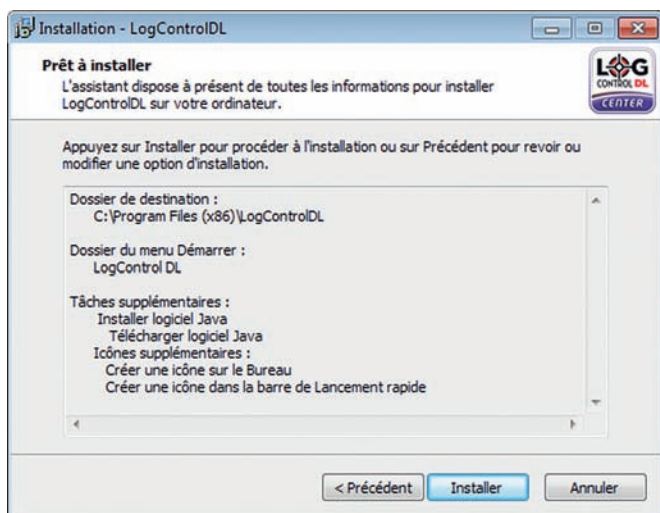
Installation - LogControlDL

Prêt à installer
L'assistant dispose à présent de toutes les informations pour installer LogControlDL sur votre ordinateur.

LOG CONTROL DL CENTER

Appuyez sur Installer pour procéder à l'installation ou sur Précédent pour revoir ou modifier une option d'installation.

Dossier de destination :
C:\Program Files (x86)\LogControlDL

Dossier du menu Démarrer :
LogControl DL

Tâches supplémentaires :
Installer logiciel Java
Télécharger logiciel Java
Icônes supplémentaires :
Créer une icône sur le Bureau
Créer une icône dans la barre de Lancement rapide

< Précédent
Installer
Annuler